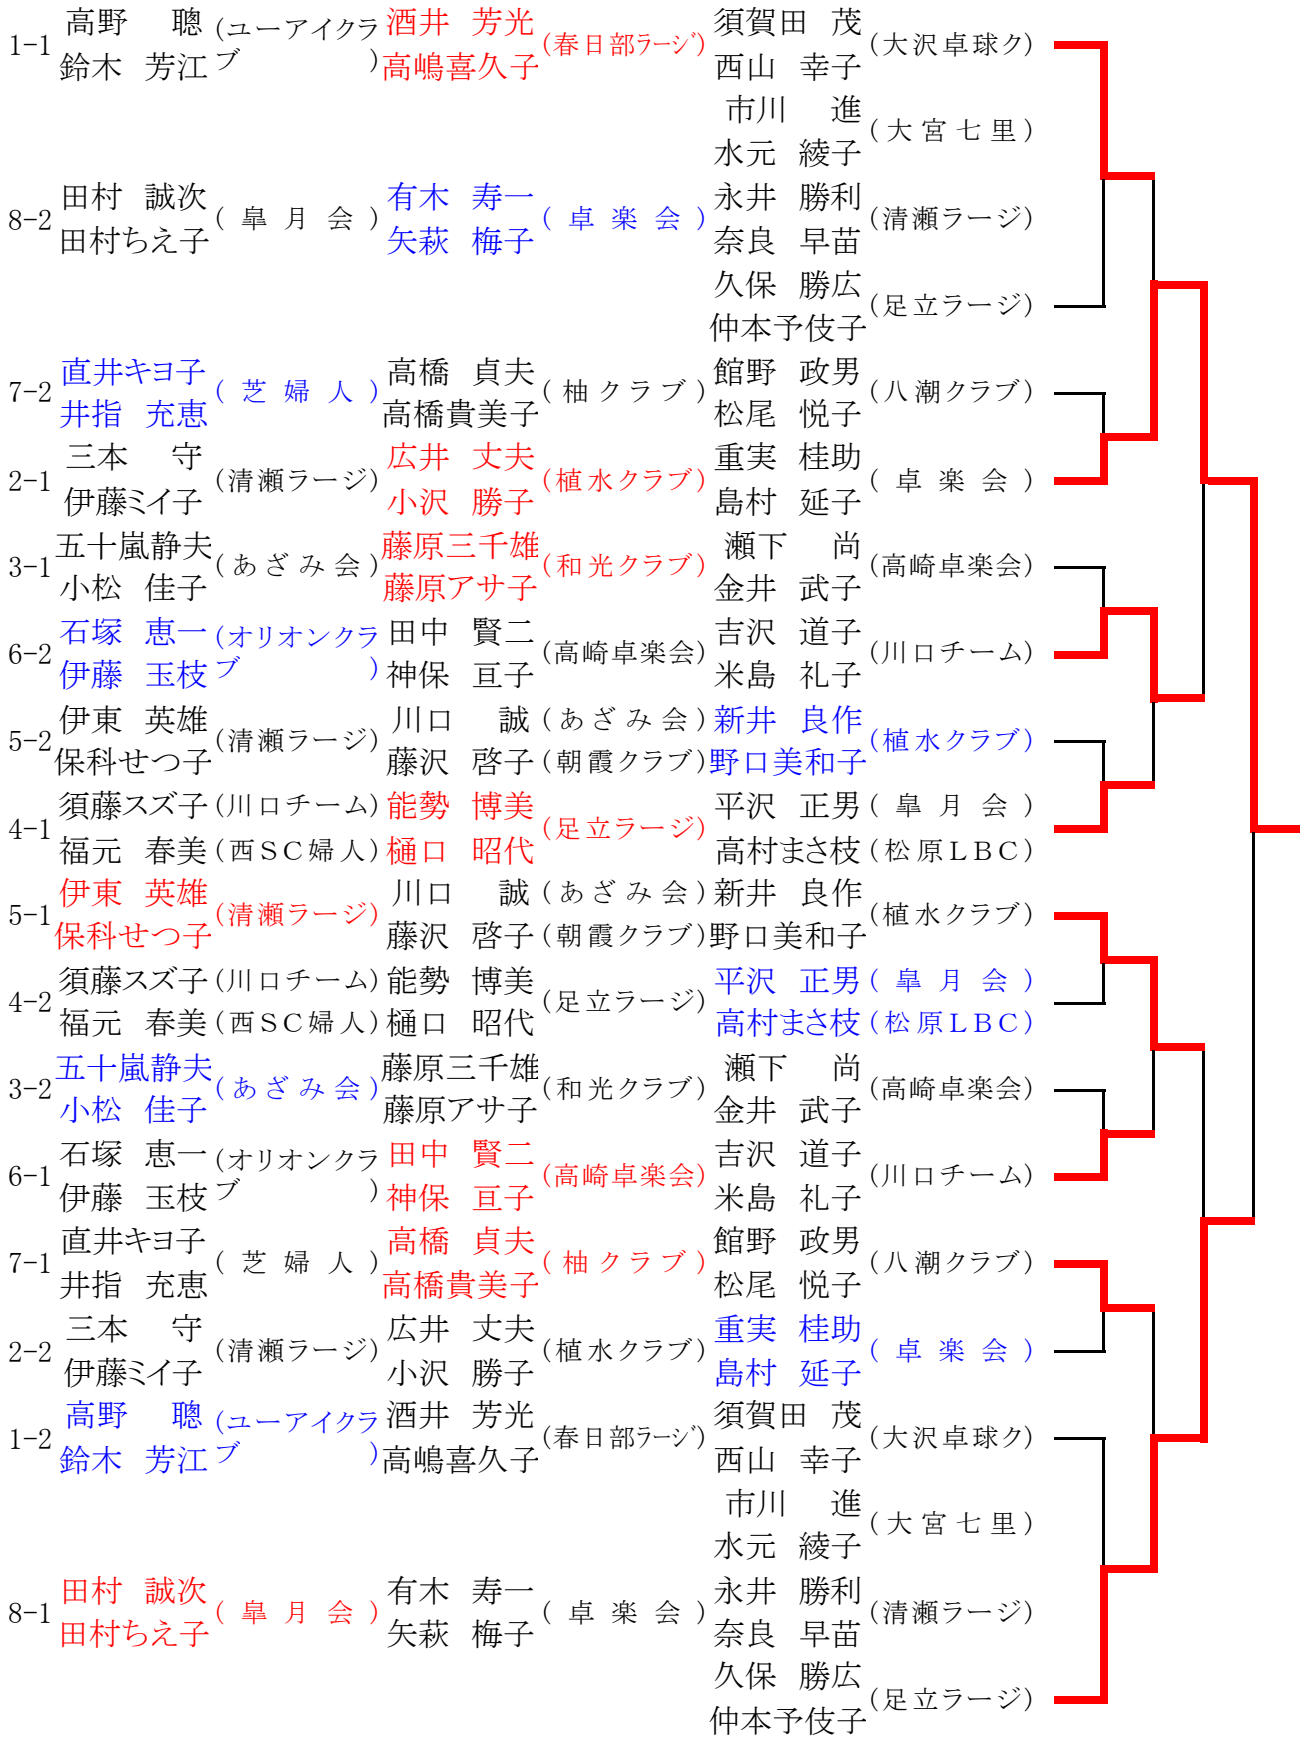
1-1 高野　聡 鈴木　芳江 (ユーアイクラブ) 酒井　芳光 高嶋喜久子 (春日部ラージ) 須賀田　茂 西山　幸子 (大沢卓球ク)
市川　進 水元　綾子 (大宮七里)
8-2 田村　誠次 田村ちえ子 (皐月会) 有木　寿一 矢萩　梅子 (卓楽会) 永井　勝利 奈良　早苗 (清瀬ラージ)
久保　勝広 仲本予伎子 (足立ラージ)
7-2 直井キヨ子 井指　充恵 (芝婦人) 高橋　貞夫 高橋貴美子 (柚クラブ) 館野　政男 松尾　悦子 (八潮クラブ)
2-1 三本　守 伊藤ミイ子 (清瀬ラージ) 広井　丈夫 小沢　勝子 (植水クラブ) 重実　桂助 島村　延子 (卓楽会)
3-1 五十嵐静夫 小松　佳子 (あざみ会) 藤原三千雄 藤原アサ子 (和光クラブ) 瀬下　尚 金井　武子 (高崎卓楽会)
6-2 石塚　恵一 伊藤　玉枝 (オリオンクラブ) 田中　賢二 神保　亘子 (高崎卓楽会) 吉沢　道子 米島　礼子 (川口チーム)
5-2 伊東　英雄 保科せつ子 (清瀬ラージ) 川口　誠 (あざみ会) 藤沢　啓子 (朝霞クラブ) 新井　良作 野口美和子 (植水クラブ)
4-1 須藤スズ子 (川口チーム) 福元　春美 (西SC婦人) 能勢　博美 樋口　昭代 (足立ラージ) 平沢　正男 (皐月会) 高村まさ枝 (松原LBC)
5-1 伊東　英雄 保科せつ子 (清瀬ラージ) 川口　誠 (あざみ会) 藤沢　啓子 (朝霞クラブ) 新井　良作 野口美和子 (植水クラブ)
4-2 須藤スズ子 (川口チーム) 福元　春美 (西SC婦人) 能勢　博美 樋口　昭代 (足立ラージ) 平沢　正男 (皐月会) 高村まさ枝 (松原LBC)
3-2 五十嵐静夫 小松　佳子 (あざみ会) 藤原三千雄 藤原アサ子 (和光クラブ) 瀬下　尚 金井　武子 (高崎卓楽会)
6-1 石塚　恵一 伊藤　玉枝 (オリオンクラブ) 田中　賢二 神保　亘子 (高崎卓楽会) 吉沢　道子 米島　礼子 (川口チーム)
7-1 直井キヨ子 井指　充恵 (芝婦人) 高橋　貞夫 高橋貴美子 (柚クラブ) 館野　政男 松尾　悦子 (八潮クラブ)
2-2 三本　守 伊藤ミイ子 (清瀬ラージ) 広井　丈夫 小沢　勝子 (植水クラブ) 重実　桂助 島村　延子 (卓楽会)
1-2 高野　聡 鈴木　芳江 (ユーアイクラブ) 酒井　芳光 高嶋喜久子 (春日部ラージ) 須賀田　茂 西山　幸子 (大沢卓球ク)
市川　進 水元　綾子 (大宮七里)
8-1 田村　誠次 田村ちえ子 (皐月会) 有木　寿一 矢萩　梅子 (卓楽会) 永井　勝利 奈良　早苗 (清瀬ラージ)
久保　勝広 仲本予伎子 (足立ラージ)